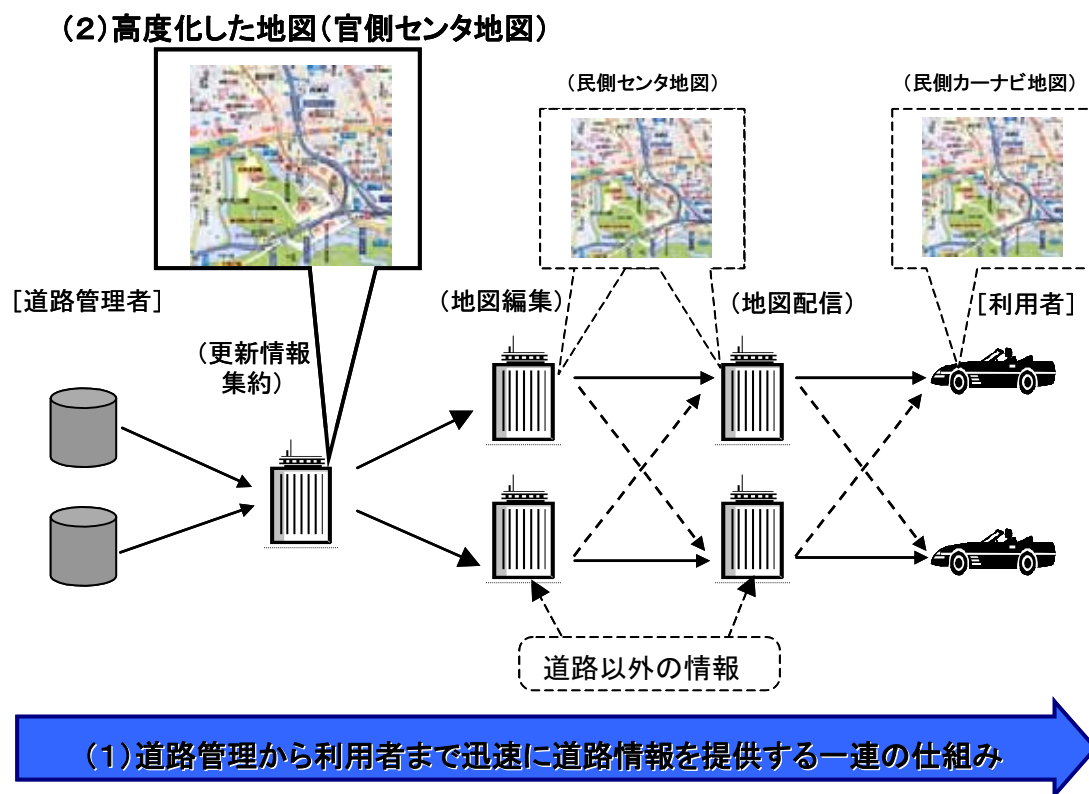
(2)高度化した地図(官側センタ地図)

(民側センタ地図)

(民側カーナビ地図)

[道路管理者]

(更新情報集約)

(地図編集)

(地図配信)

[利用者]

道路以外の情報

(1)道路管理から利用者まで迅速に道路情報を提供する一連の仕組み